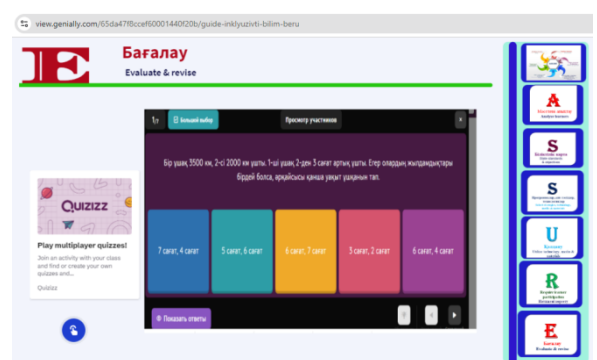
view.genially.com/65da47f8ccef60001440f20b/guide-inklyuzivti-bilim-beru

E

Бағалау

Evaluate & revise

QUIZIZZ

Play multiplayer quizzes!

Join an activity with your class and find or create your own quizzes and...

Quizizz

1

Большой выбор

Просмотр участников

Бір ұшақ 3500 км, 2-сі 2000 км ұшты. 1-ші ұшақ 2-ден 3 сағат артық ұшты. Егер олардың жылдамдықтары бірдей болса, әрқайсысы қанша уақыт ұшқанын тап.

7 сағат, 4 сағат

5 сағат, 6 сағат

6 сағат, 7 сағат

3 сағат, 2 сағат

6 сағат, 4 сағат

Показать ответы

A

S

S

U

R

E

Evaluate & revise